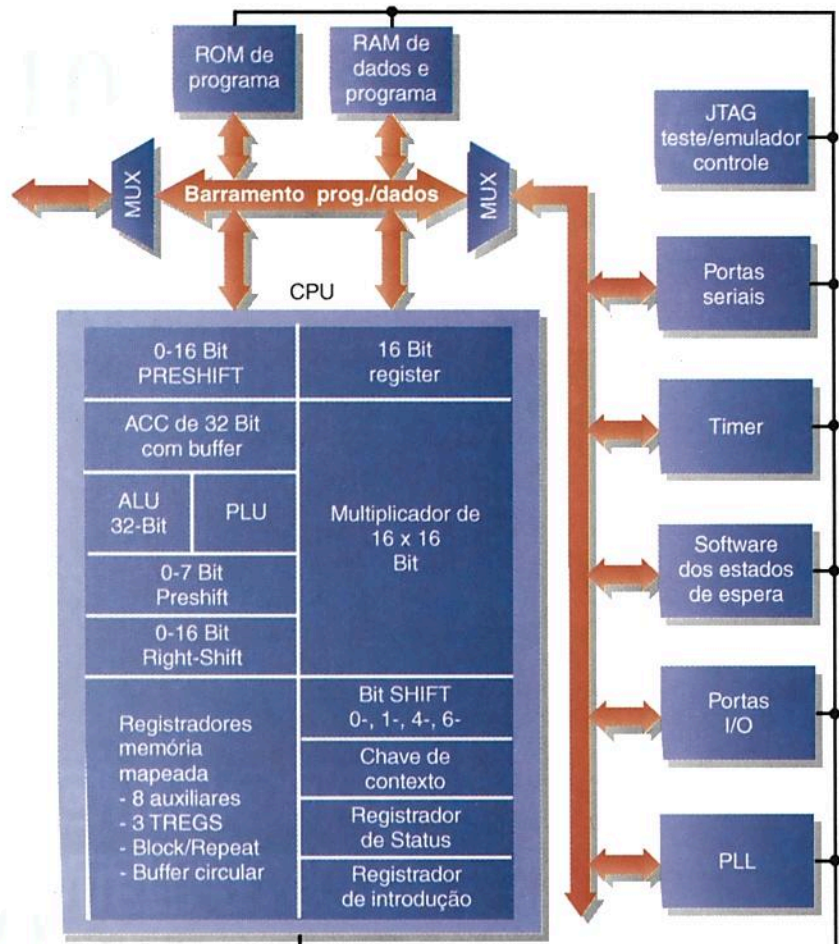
ROM de programa

RAM de dados e programa

JTAG teste/emulador controle

MUX

Barramento prog./dados

MUX

CPU

Portas seriais

0-16 Bit PRESHIFT

16 Bit register

ACC de 32 Bit com buffer

Timer

ALU 32-Bit

PLU

Multiplicador de 16 x 16 Bit

Software dos estados de espera

0-7 Bit Preshift

0-16 Bit Right-Shift

Portas I/O

Registradores memória mapeada
- 8 auxiliares
- 3 TREGS
- Block/Repeat
- Buffer circular

Bit SHIFT 0-, 1-, 4-, 6-

Chave de contexto

Registrador de Status

PLL

Registrador de introdução